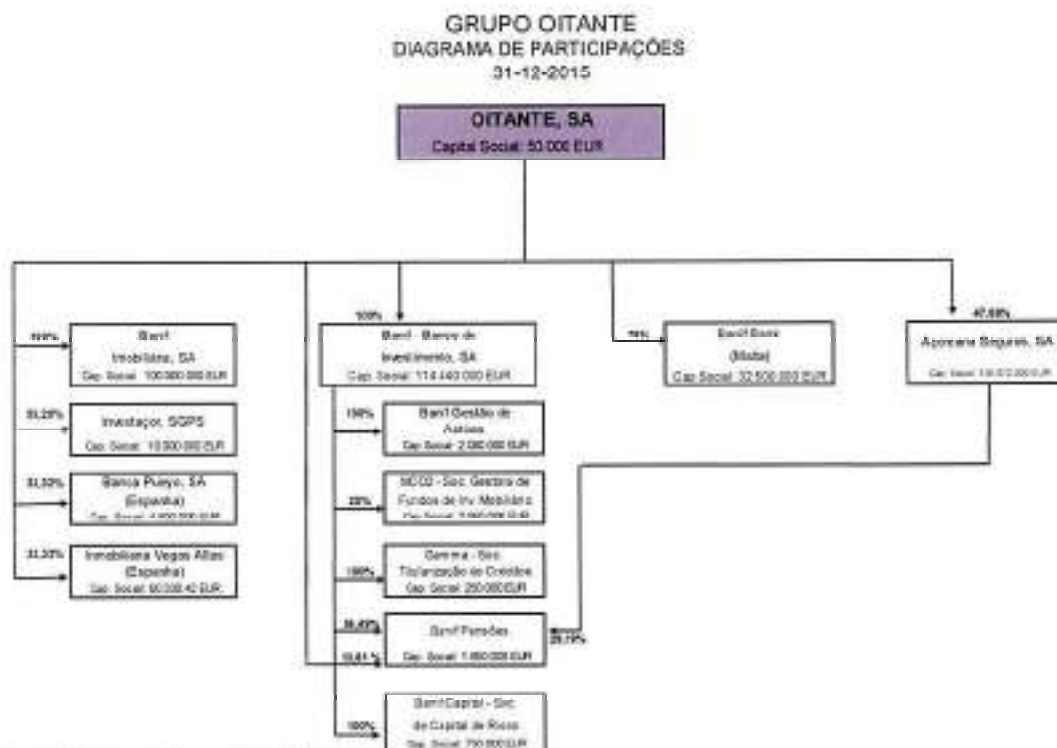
GRUPO OITANTE
DIAGRAMA DE PARTICIPAÇÕES
31-12-2015

OITANTE, SA
Capital Social: 50.000 EUR

100%
Banif Imobiliária, SA
Cap. Social: 100.000.000 EUR

33,33%
Investaçor, SGPS
Cap. Social: 10.000.000 EUR

33,33%
Banca Pueyo, SA (Espanha)
Cap. Social: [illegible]

33,33%
Inmobiliaria Vegas Altas (Espanha)
Cap. Social: 60.000,42 EUR

100%
Banif - Banco de Investimento, SA
Cap. Social: 114.440.000 EUR

100%
Banif Gestão de Activos
Cap. Social: 2.000.000 EUR

20%
MCO2 - Soc. Gestora de Fundos de Inv. Mobiliário
Cap. Social: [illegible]

100%
Gamma - Soc. Titularização de Créditos
Cap. Social: 250.000 EUR

16,49%
10,81 %
Banif Pensões
Cap. Social: 1.000.000 EUR
28,19%

100%
Banif Capital - Soc. de Capital de Risco
Cap. Social: 750.000 EUR

78%
Banif Bank (Malta)
Cap. Social: 32.500.000 EUR

47,69%
Açoreana Seguros, SA
Cap. Social: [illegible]